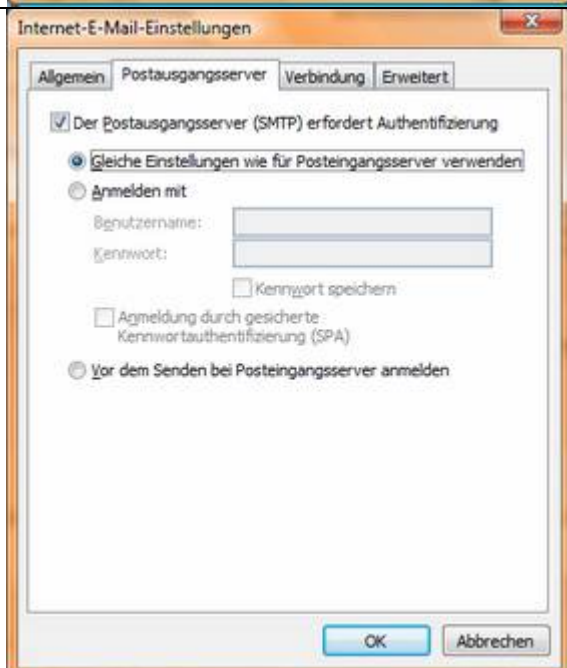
Internet-E-Mail-Einstellungen

Allgemein | Postausgangsserver | Verbindung | Erweitert

Der Postausgangsserver (SMTP) erfordert Authentifizierung

Gleiche Einstellungen wie für Posteingangsserver verwenden

Anmelden mit

Benutzername:

Kennwort:

Kennwort speichern

Anmeldung durch gesicherte Kennwortauthentifizierung (SPA)

Vor dem Senden bei Posteingangsserver anmelden

OK | Abbrechen